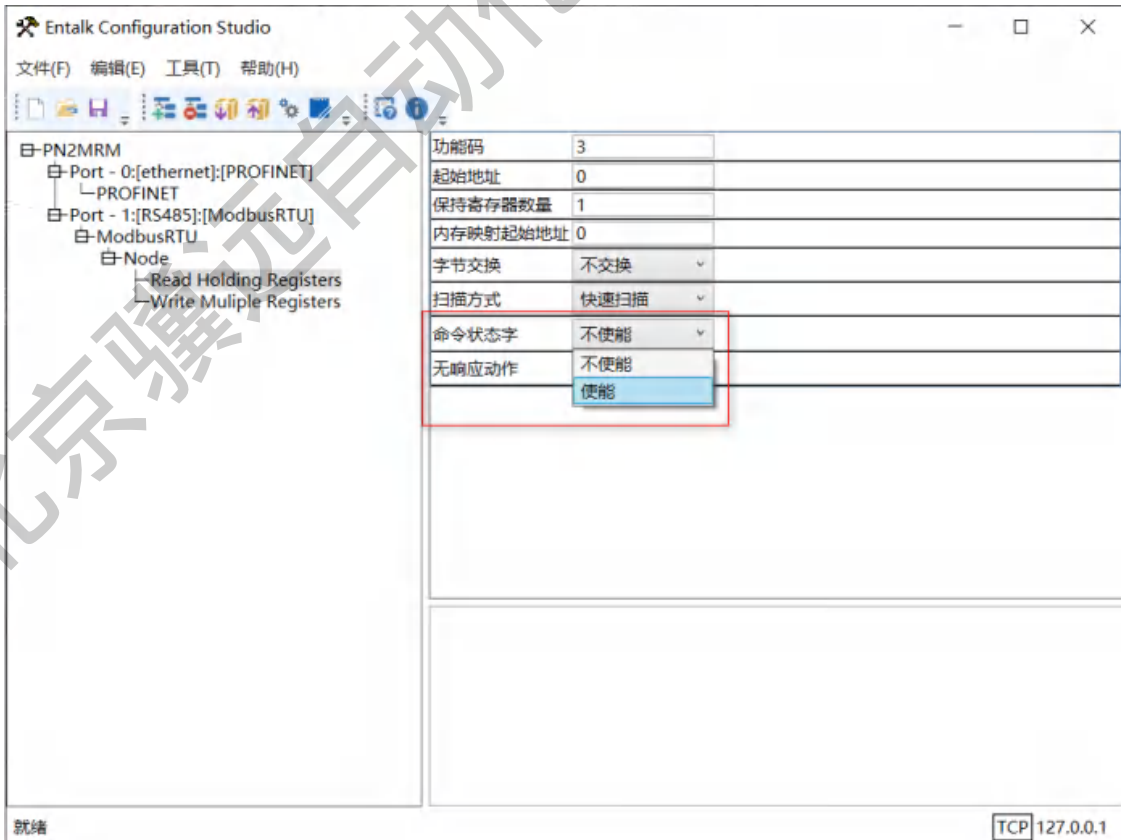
Entalk Configuration Studio

文件(F) 编辑(E) 工具(T) 帮助(H)

PN2MRM
Port - 0:[ethernet]:[PROFINET]
PROFINET
Port - 1:[RS485]:[ModbusRTU]
ModbusRTU
Node
Read Holding Registers
Write Muliple Registers

| | |
|---|---|
| 功能码 | 3 |
| 起始地址 | 0 |
| 保持寄存器数量 | 1 |
| 内存映射起始地址 | 0 |
| 字节交换 | 不交换 |
| 扫描方式 | 快速扫描 |
| 命令状态字 | 不使能 |
| 无响应动作 | |

不使能
使能

北京骥远自动化

就绪

TCP 127.0.0.1